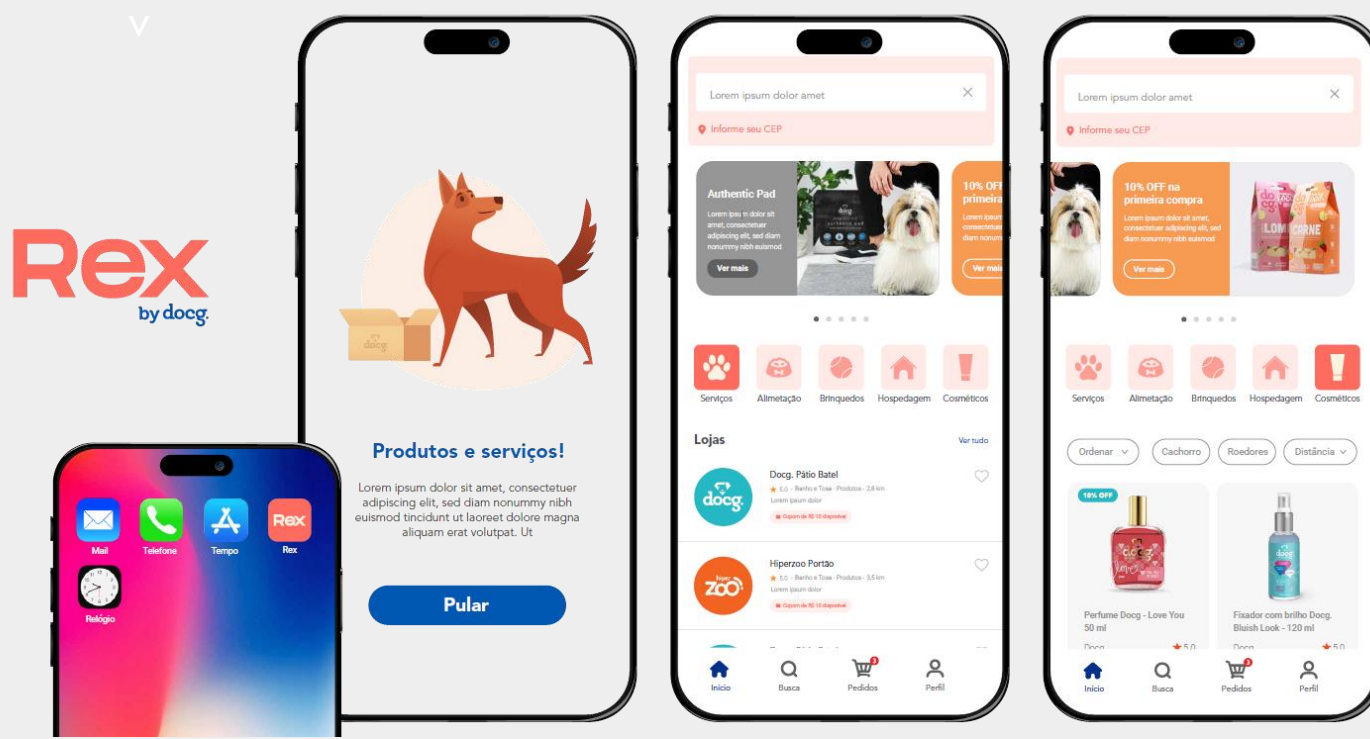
Rex
by docg.

Mail
Telefone
Tempo
Rex
Relógio

docg

Produtos e serviços!

Lorem ipsum dolor sit amet, consectetuer adipiscing elit, sed diam nonummy nibh euismod tincidunt ut laoreet dolore magna aliquam erat volutpat. Ut

Pular

Lorem ipsum dolor amet
Informe seu CEP

Authentic Pad
Lorem ipsu m dolor sit amet, consectetuer adipiscing elit, sed diam nonummy nibh euismod
Ver mais

10% OFF
primeira
Ver mai

Serviços
Alimetação
Brinquedos
Hospedagem
Cosméticos

Lojas
Ver tudo

Docg. Pátio Batel
5.0 · Banho e Tosa · Produtos · 2,8 km
Lorem ipsum dolor
Cupom de R$ 10 disponível

Hiperzoo Portão
5.0 · Banho e Tosa · Produtos · 3,5 km
Lorem ipsum dolor
Cupom de R$ 10 disponível

Início
Busca
Pedidos
Perfil

Lorem ipsum dolor amet
Informe seu CEP

10% OFF na primeira compra
Lorem ipsum dolor sit amet, consectetuer adipiscing elit, sed diam nonummy nibh euismod
Ver mais

Serviços
Alimetação
Brinquedos
Hospedagem
Cosméticos

Ordenar
Cachorro
Roedores
Distância

10% OFF
Perfume Docg - Love You 50 ml
Docg
5.0

Fixador com brilho Docg. Bluish Look - 120 ml
Docg
5.0

Início
Busca
Pedidos
Perfil